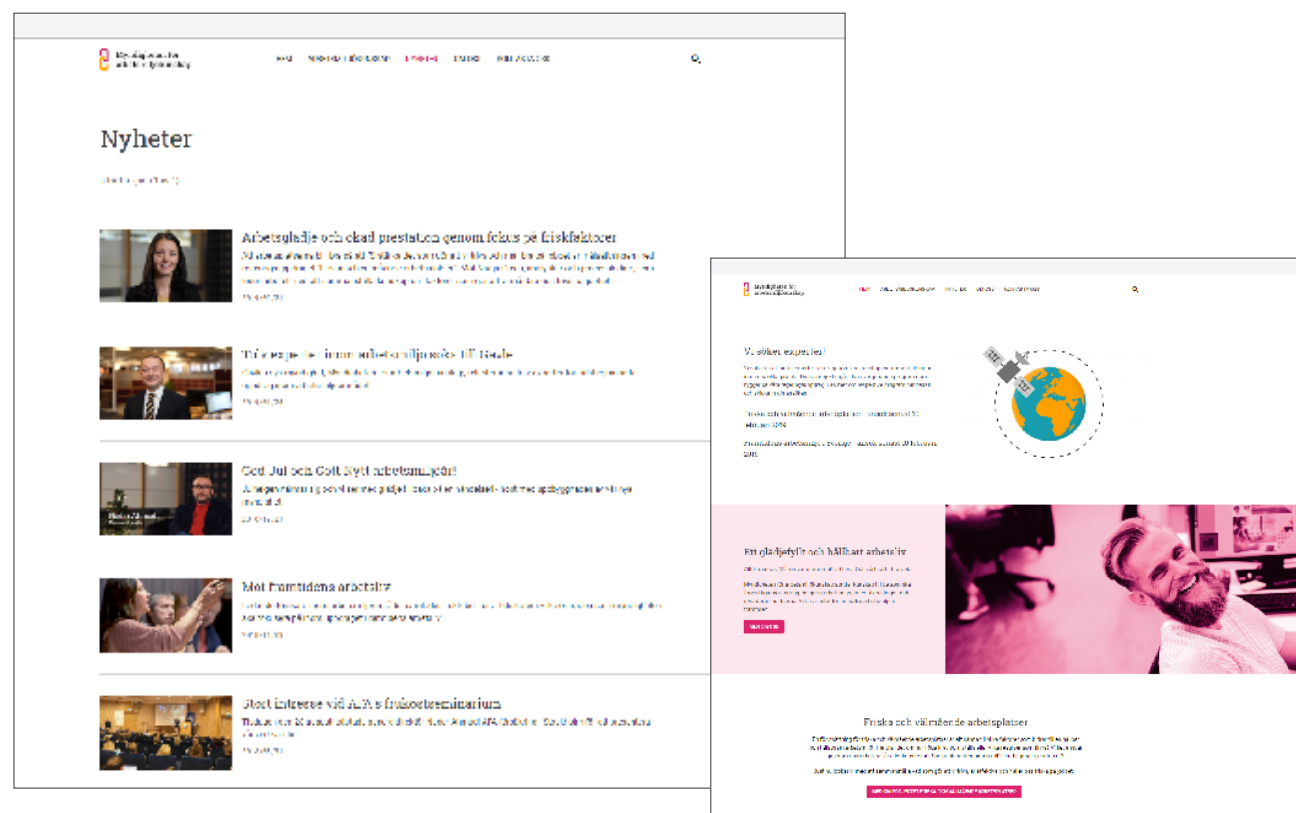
Nyheter

Arbetsglädje och ökad prestation genom fokus på friskfaktorer

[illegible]

Tre experter inom arbetsmiljö söks till Reale

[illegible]

God Jul och Gott Nytt arbetsmiljöår!

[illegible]

Mot framtidens arbetsliv

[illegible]

Stort intresse vid AFA:s frukostseminarium

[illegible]

Vi söker experter!

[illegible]

Ett glädjefyllt och hållbart arbetsliv

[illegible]

Friska och välmående arbetsplatser

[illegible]